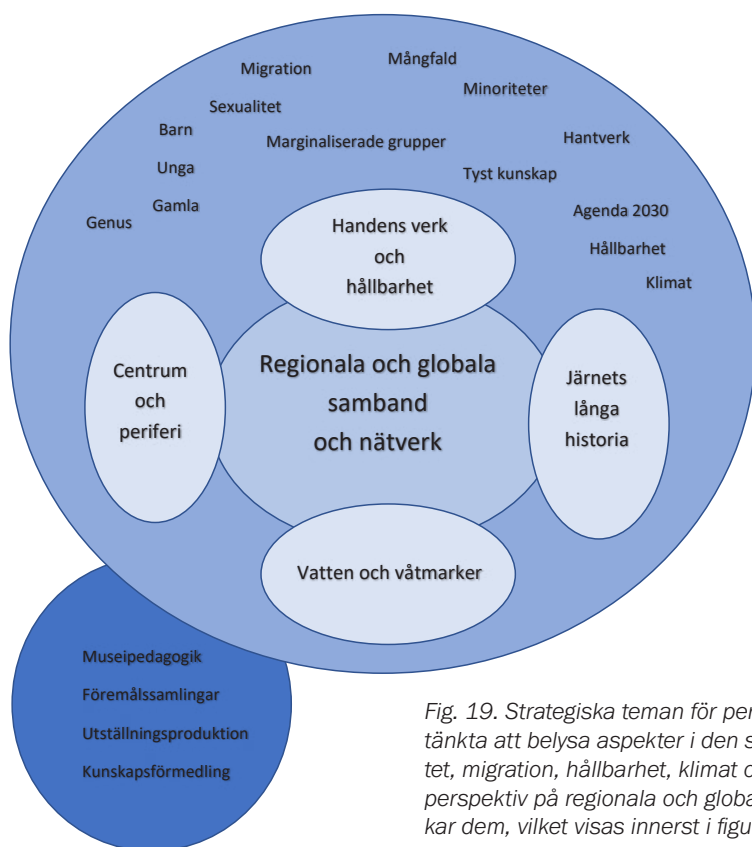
Migration

Mångfald

Minoriteter

Sexualitet

Barn

Marginaliserade grupper

Hantverk

Unga

Tyst kunskap

Gamla

Genus

Agenda 2030

Hållbarhet

Klimat

Handens verk och hållbarhet

Centrum och periferi

Regionala och globala samband och nätverk

Järnets långa historia

Vatten och våtmarker

Museipedagogik

Föremålssamlingar

Utställningsproduktion

Kunskapsförmedling

Fig. 19. Strategiska teman för per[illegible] tänkta att belysa aspekter i den s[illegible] tet, migration, hållbarhet, klimat o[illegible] perspektiv på regionala och globa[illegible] kar dem, vilket visas innerst i figu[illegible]